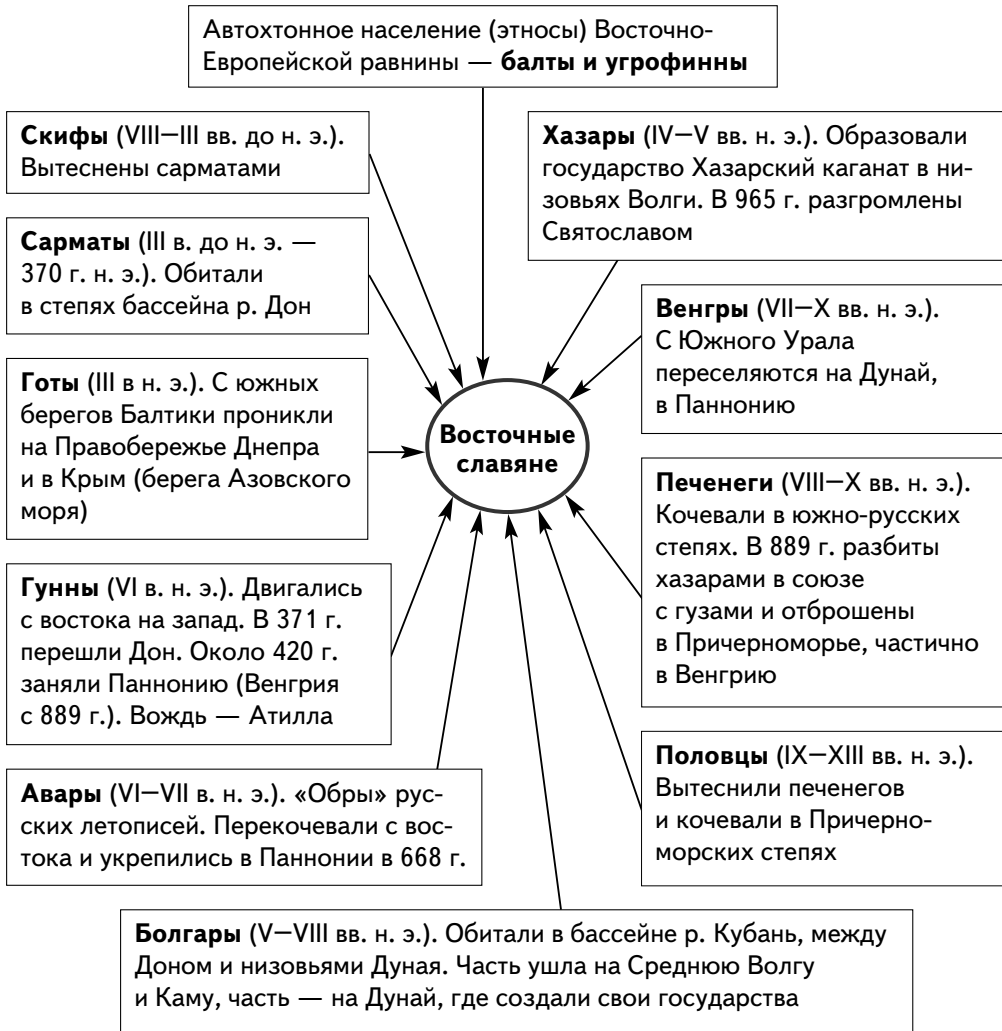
Автохтонное население (этносы) Восточно-Европейской равнины — **балты и угрофинны**

**Скифы** (VIII—III вв. до н. э.). Вытеснены сарматами

**Хазары** (IV—V вв. н. э.). Образовали государство Хазарский каганат в низовьях Волги. В 965 г. разгромлены Святославом

**Сарматы** (III в. до н. э. — 370 г. н. э.). Обитали в степях бассейна р. Дон

**Венгры** (VII—X вв. н. э.). С Южного Урала переселяются на Дунай, в Паннонию

**Готы** (III в н. э.). С южных берегов Балтики проникли на Правобережье Днепра и в Крым (берега Азовского моря)

**Восточные славяне**

**Печенеги** (VIII—X вв. н. э.). Кочевали в южно-русских степях. В 889 г. разбиты хазарами в союзе с гузами и отброшены в Причерноморье, частично в Венгрию

**Гунны** (VI в. н. э.). Двигались с востока на запад. В 371 г. перешли Дон. Около 420 г. заняли Паннонию (Венгрия с 889 г.). Вождь — Атилла

**Половцы** (IX—XIII вв. н. э.). Вытеснили печенегов и кочевали в Причерноморских степях

**Авары** (VI—VII в. н. э.). «Обры» русских летописей. Перекочевали с востока и укрепились в Паннонии в 668 г.

**Болгары** (V—VIII вв. н. э.). Обитали в бассейне р. Кубань, между Доном и низовьями Дуная. Часть ушла на Среднюю Волгу и Каму, часть — на Дунай, где создали свои государства